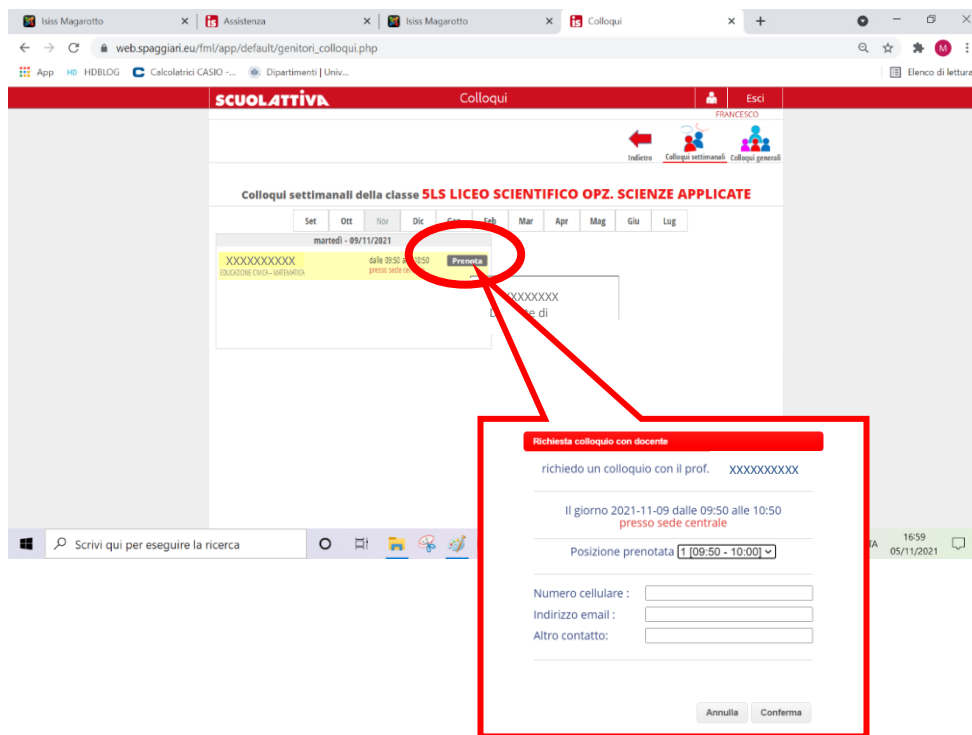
Isiss Magarotto
Assistenza
Isiss Magarotto
Colloqui

web.spaggiari.eu/fml/app/default/genitori_colloqui.php

App HDBLOG Calcolatrici CASIO -... Dipartimenti | Univ... Elenco di lettura

SCUOLATTIVA Colloqui Esci
FRANCESCO

Indietro Colloqui settimanali Colloqui generali

Colloqui settimanali della classe 5LS LICEO SCIENTIFICO OPZ. SCIENZE APPLICATE

| Set | Ott | Nov | Dic | Gen | Feb | Mar | Apr | Mag | Giu | Lug |
|---|---|---|---|---|---|---|---|---|---|---|

martedì - 09/11/2021

XXXXXXXXXX dalle 09:50 alle 10:50 Prenota
EDUCAZIONE CIVICA - MATEMATICA presso sede centrale

XXXXXXX
D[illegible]te di

Richiesta colloquio con docente

richiedo un colloquio con il prof. XXXXXXXXXX

Il giorno 2021-11-09 dalle 09:50 alle 10:50
presso sede centrale

Posizione prenotata 1 [09:50 - 10:00]

Numero cellulare :
Indirizzo email :
Altro contatto:

Annulla Conferma

Scrivi qui per eseguire la ricerca

16:59
05/11/2021